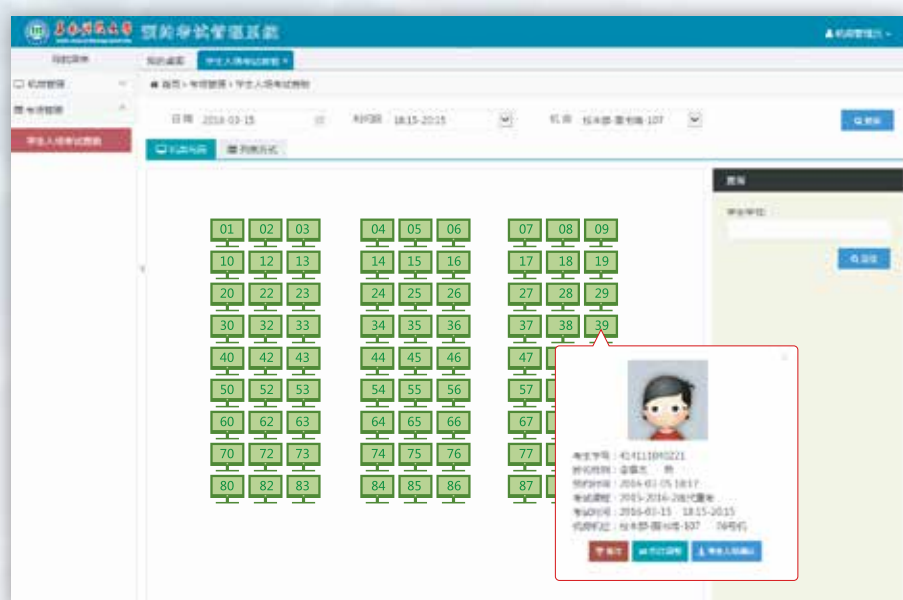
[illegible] 预约考试管理系统

机房管理员

功能菜单

我的桌面

学生入场考试签到 ×

机房管理

考场管理

学生入场考试签到

首页 > 考场管理 > 学生入场考试签到

日期 2016-03-15

时间段 18:15-20:15

机房 校本部-图书馆-107

搜索

机房布局

列表方式

查询

学生学号

定位

01 02 03 04 05 06 07 08 09
10 12 13 14 15 16 17 18 19
20 22 23 24 25 26 27 28 29
30 32 33 34 35 36 37 38 39
40 42 43 44 45 46 47
50 52 53 54 55 56 57
60 62 63 64 65 66 67
70 72 73 74 75 76 77
80 82 83 84 85 86 87

考生学号：4141110?0221
姓名性别：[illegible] 男
预约时间：2016-01-05 18:17
考试课程：2015-2016-2近代重考
考试时间：2016-03-15 18:15-20:15
机房机位：校本部-图书馆-107 79号机

签到 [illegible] 学生入场确认